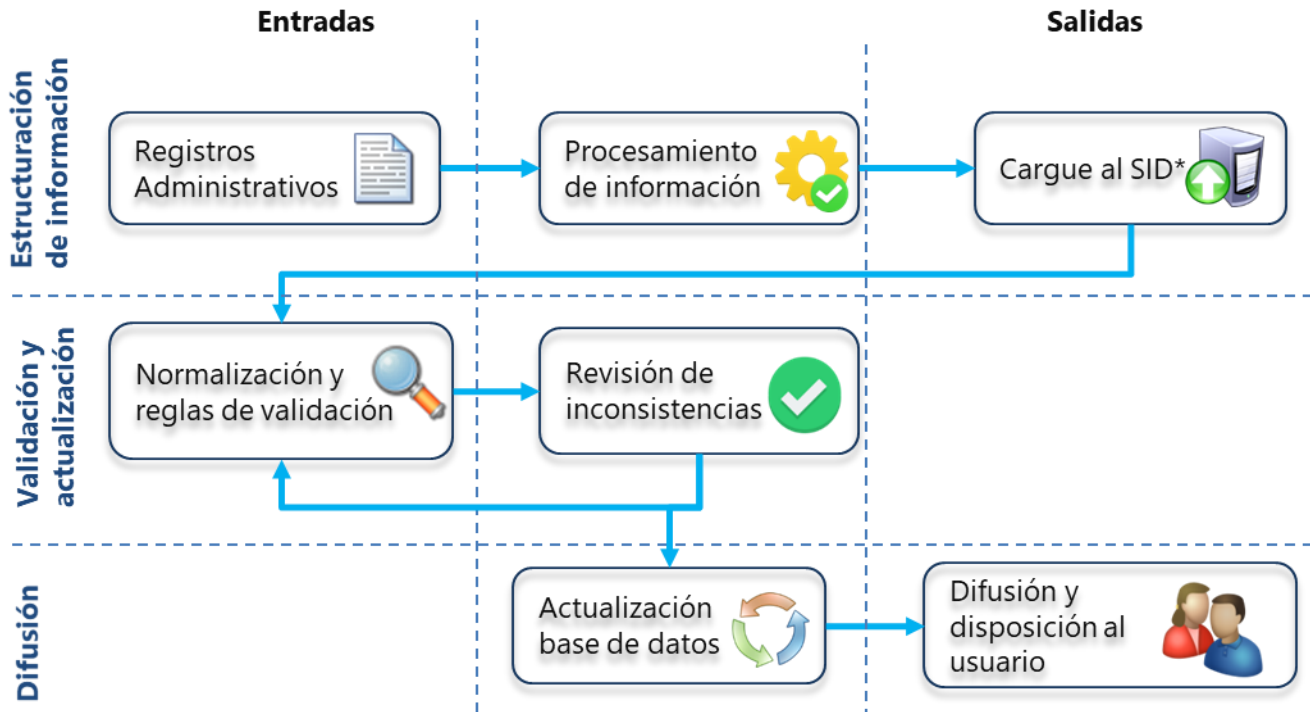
Entradas

Salidas

Estructuración de información

Registros Administrativos

Procesamiento de información

Cargue al SID*

Validación y actualización

Normalización y reglas de validación

Revisión de inconsistencias

Difusión

Actualización base de datos

Difusión y disposición al usuario